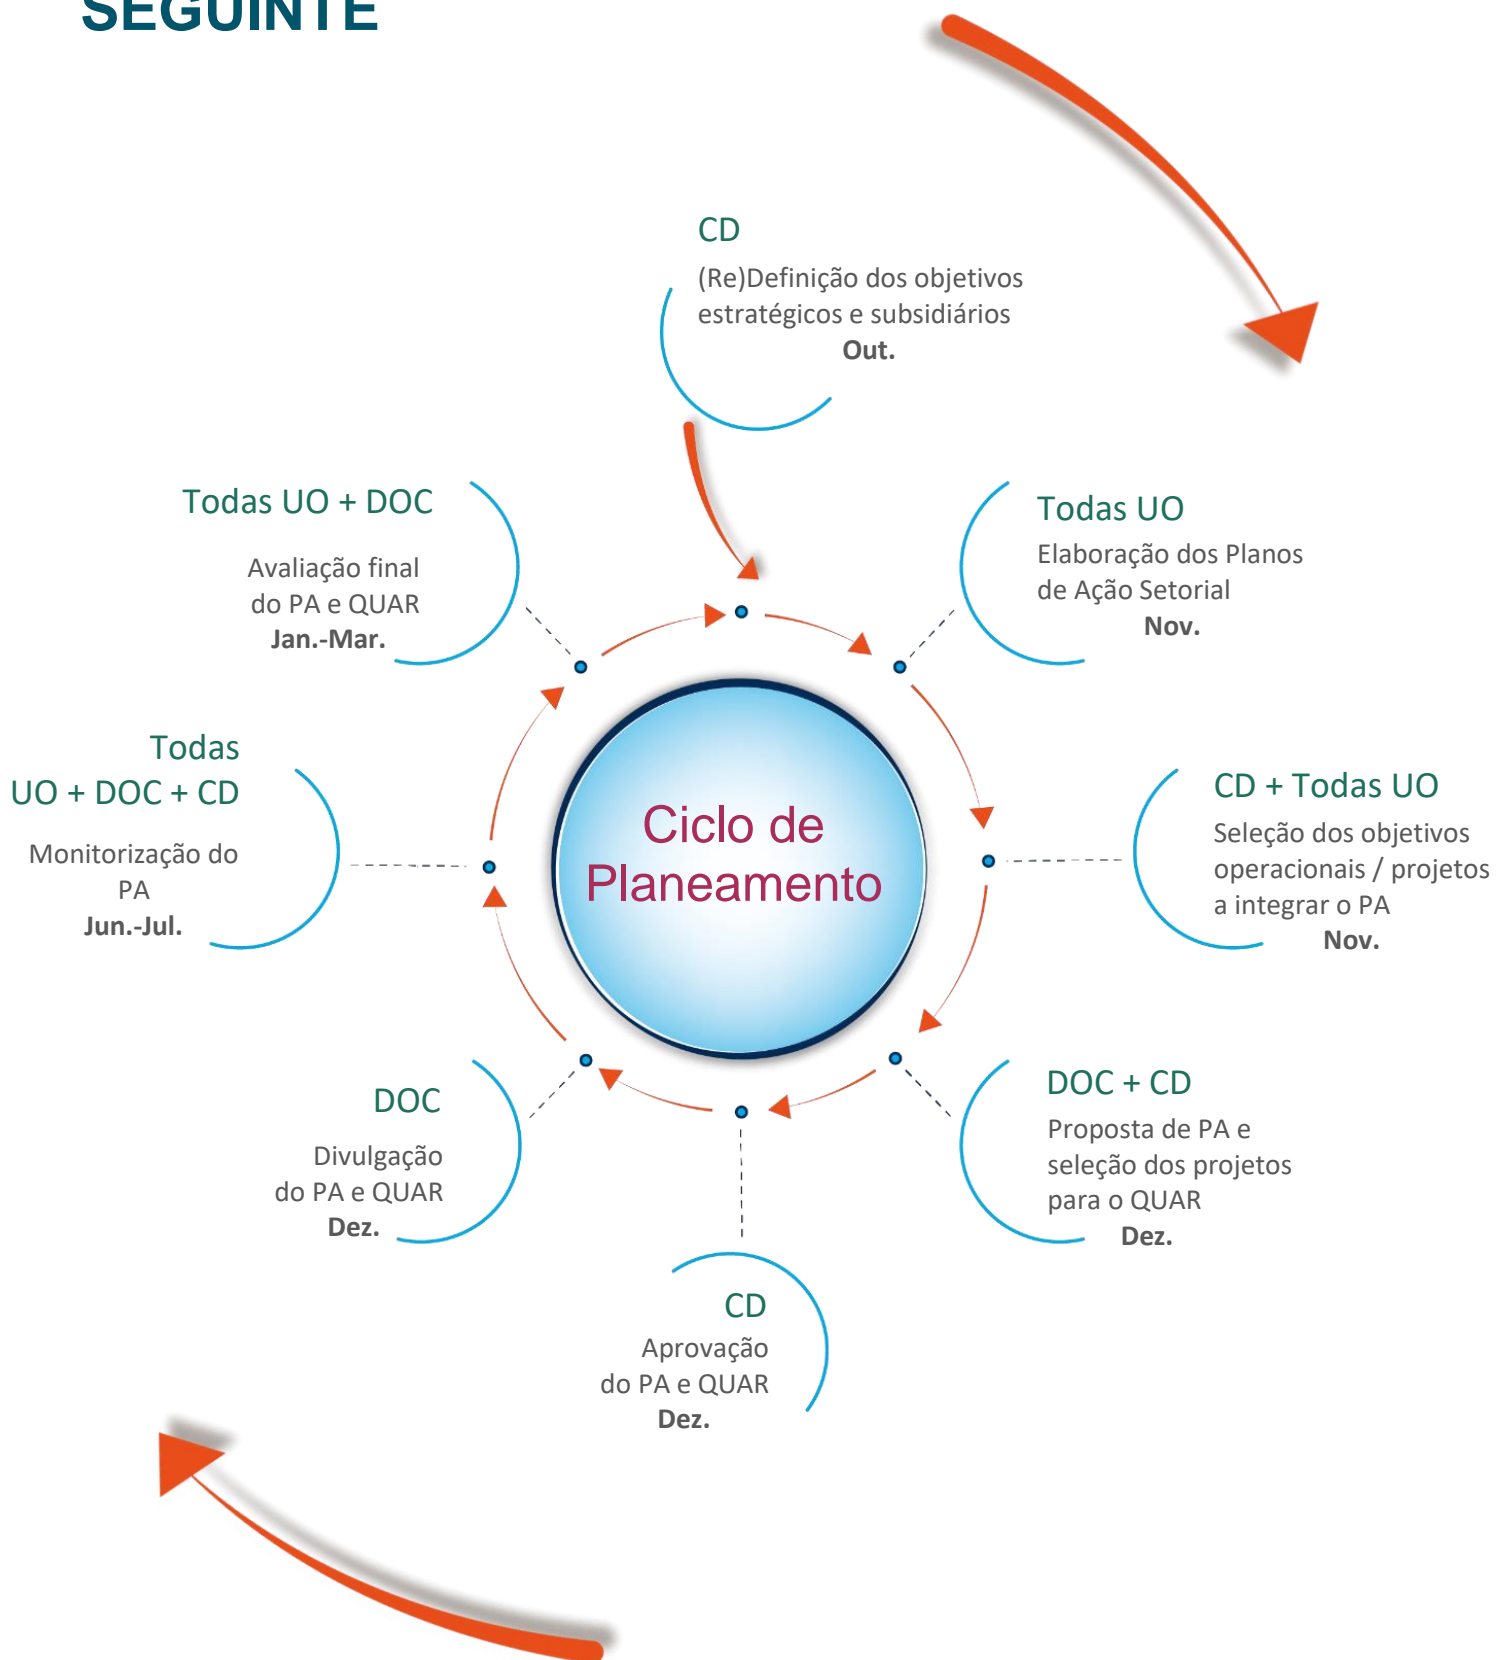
SEGUINTE

CD
(Re)Definição dos objetivos estratégicos e subsidiários
Out.

Todas UO
Elaboração dos Planos de Ação Setorial
Nov.

CD + Todas UO
Seleção dos objetivos operacionais / projetos a integrar o PA
Nov.

DOC + CD
Proposta de PA e seleção dos projetos para o QUAR
Dez.

CD
Aprovação do PA e QUAR
Dez.

DOC
Divulgação do PA e QUAR
Dez.

Todas UO + DOC + CD
Monitorização do PA
Jun.-Jul.

Todas UO + DOC
Avaliação final do PA e QUAR
Jan.-Mar.

Ciclo de Planeamento